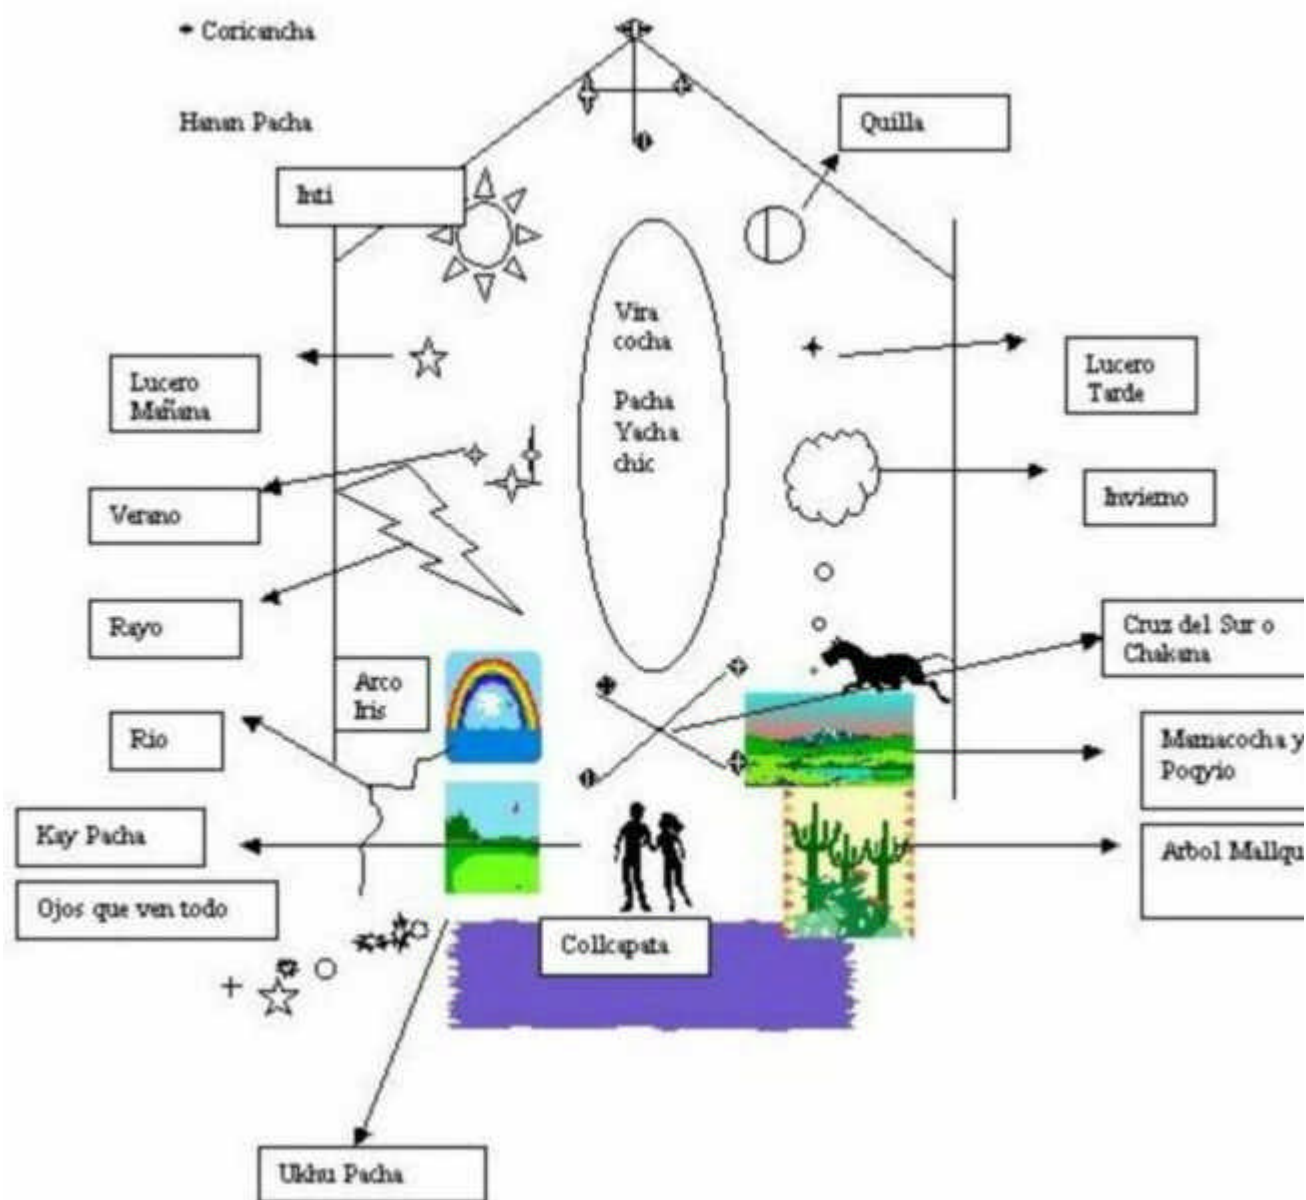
Coricancha

Hanan Pacha

Inti

Quilla

Vira cocha

Pacha Yacha chic

Lucero Mañana

Lucero Tarde

Verano

Invierno

Rayo

Cruz del Sur o Chakana

Arco Iris

Rio

Mamacocha y Poqyio

Kay Pacha

Arbol Mallqu

Ojos que ven todo

Collcapata

Ukhu Pacha